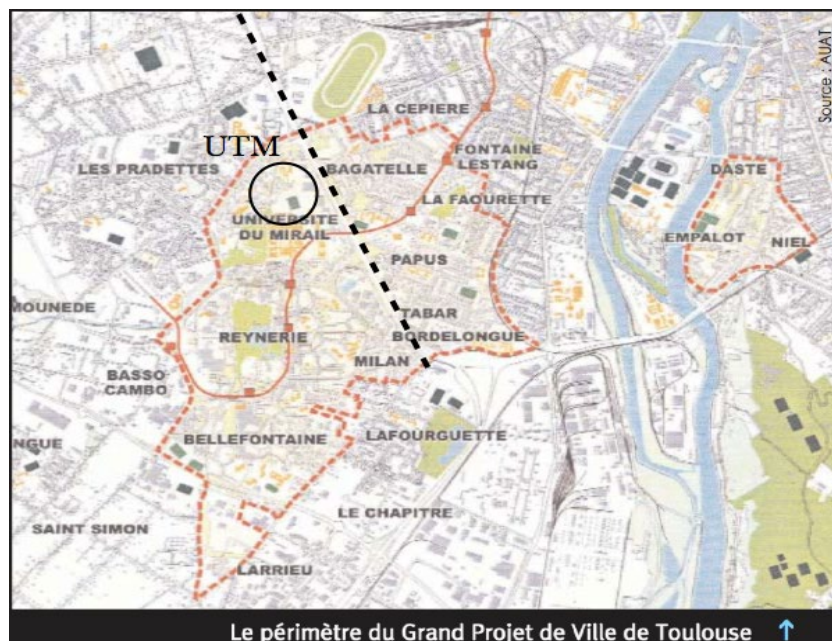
Source : AUAT

UTM

LA CEPIERE

FONTAINE LESTANG

LES PRADETTES

BAGATELLE

LA FAOURETTE

UNIVERSITE DU MIRAIL

DASTE

EMPALOT

NIEL

PAPUS

MOUNEDE

TABAR

REYNERIE

BORDELONGUE

MILAN

BASSO CAMBO

NGUE

BELLEFONTAINE

LAFOURGUETTE

SAINT SIMON

LE CHAPITRE

LARRIEU

Le périmètre du Grand Projet de Ville de Toulouse ↑